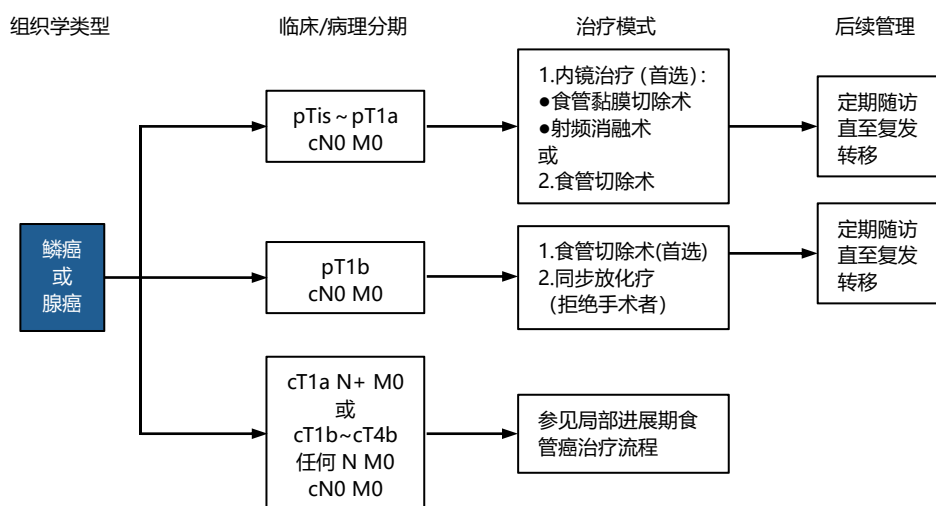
组织学类型

临床/病理分期

治疗模式

后续管理

鳞癌
或
腺癌

pTis ~ pT1a
cN0 M0

1.内镜治疗 (首选):
●食管黏膜切除术
●射频消融术
或
2.食管切除术

定期随访
直至复发
转移

pT1b
cN0 M0

1.食管切除术(首选)
2.同步放化疗
(拒绝手术者)

定期随访
直至复发
转移

cT1a N+ M0
或
cT1b~cT4b
任何 N M0
cN0 M0

参见局部进展期食管癌治疗流程